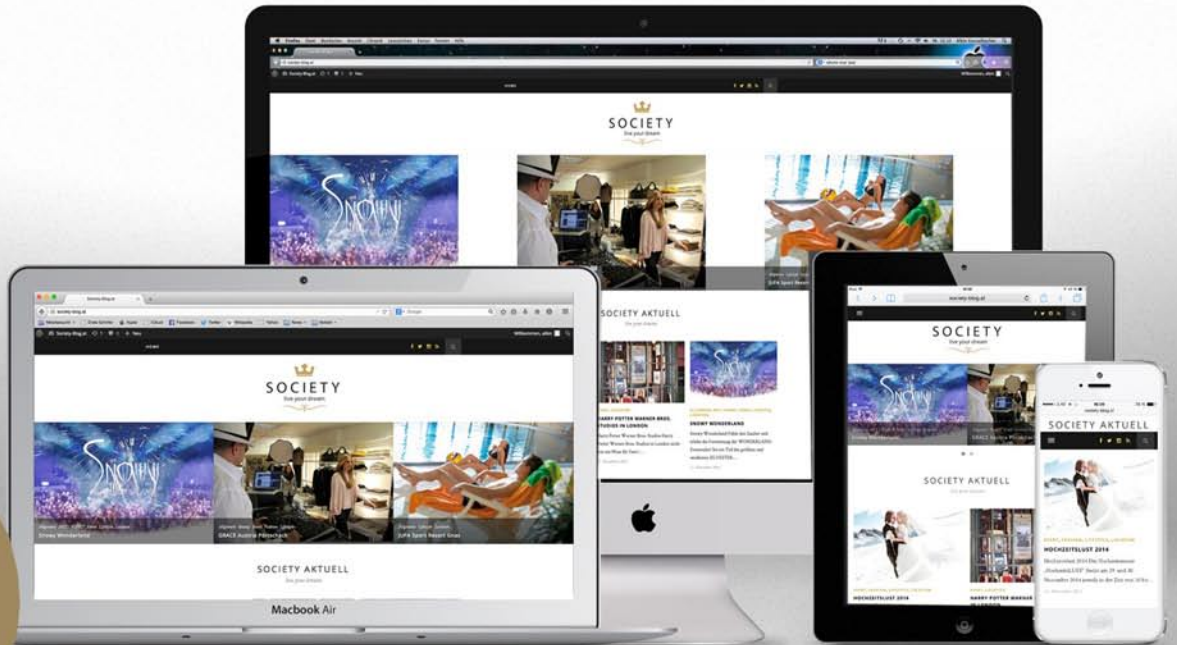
SOCIETY
live your dream

SOCIETY AKTUELL
live your dream

HARRY POTTER WARNER BROS. STUDIOS IN LONDON

SNOWY WONDERLAND

SOCIETY
live your dream

Snowy Wonderland

GRACE Austria Flagship

DIFA Sport Resort Gnas

SOCIETY AKTUELL
live your dream

Macbook Air

SOCIETY
live your dream

SOCIETY AKTUELL
live your dream

HOCHZEITSLUST 2014

HARRY POTTER WARNER

SOCIETY AKTUELL

HOCHZEITSLUST 2014